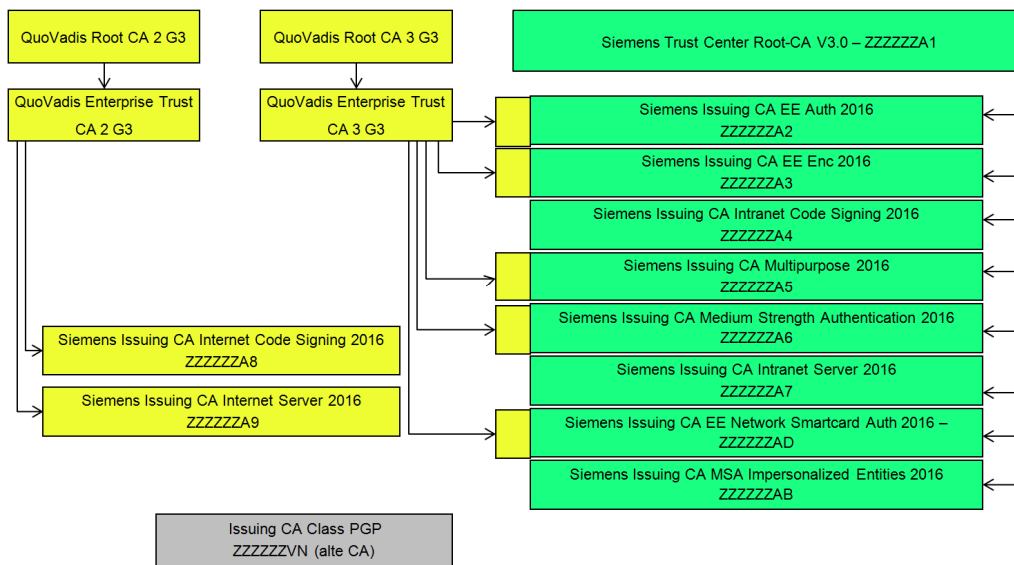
QuoVadis Root CA 2 G3

QuoVadis Root CA 3 G3

Siemens Trust Center Root-CA V3.0 – ZZZZZZA1

QuoVadis Enterprise Trust CA 2 G3

QuoVadis Enterprise Trust CA 3 G3

Siemens Issuing CA EE Auth 2016 ZZZZZZA2

Siemens Issuing CA EE Enc 2016 ZZZZZZA3

Siemens Issuing CA Intranet Code Signing 2016 ZZZZZZA4

Siemens Issuing CA Multipurpose 2016 ZZZZZZA5

Siemens Issuing CA Medium Strength Authentication 2016 ZZZZZZA6

Siemens Issuing CA Intranet Server 2016 ZZZZZZA7

Siemens Issuing CA EE Network Smartcard Auth 2016 – ZZZZZZAD

Siemens Issuing CA MSA Impersonalized Entities 2016 ZZZZZZAB

Siemens Issuing CA Internet Code Signing 2016 ZZZZZZA8

Siemens Issuing CA Internet Server 2016 ZZZZZZA9

Issuing CA Class PGP ZZZZZZVN (alte CA)